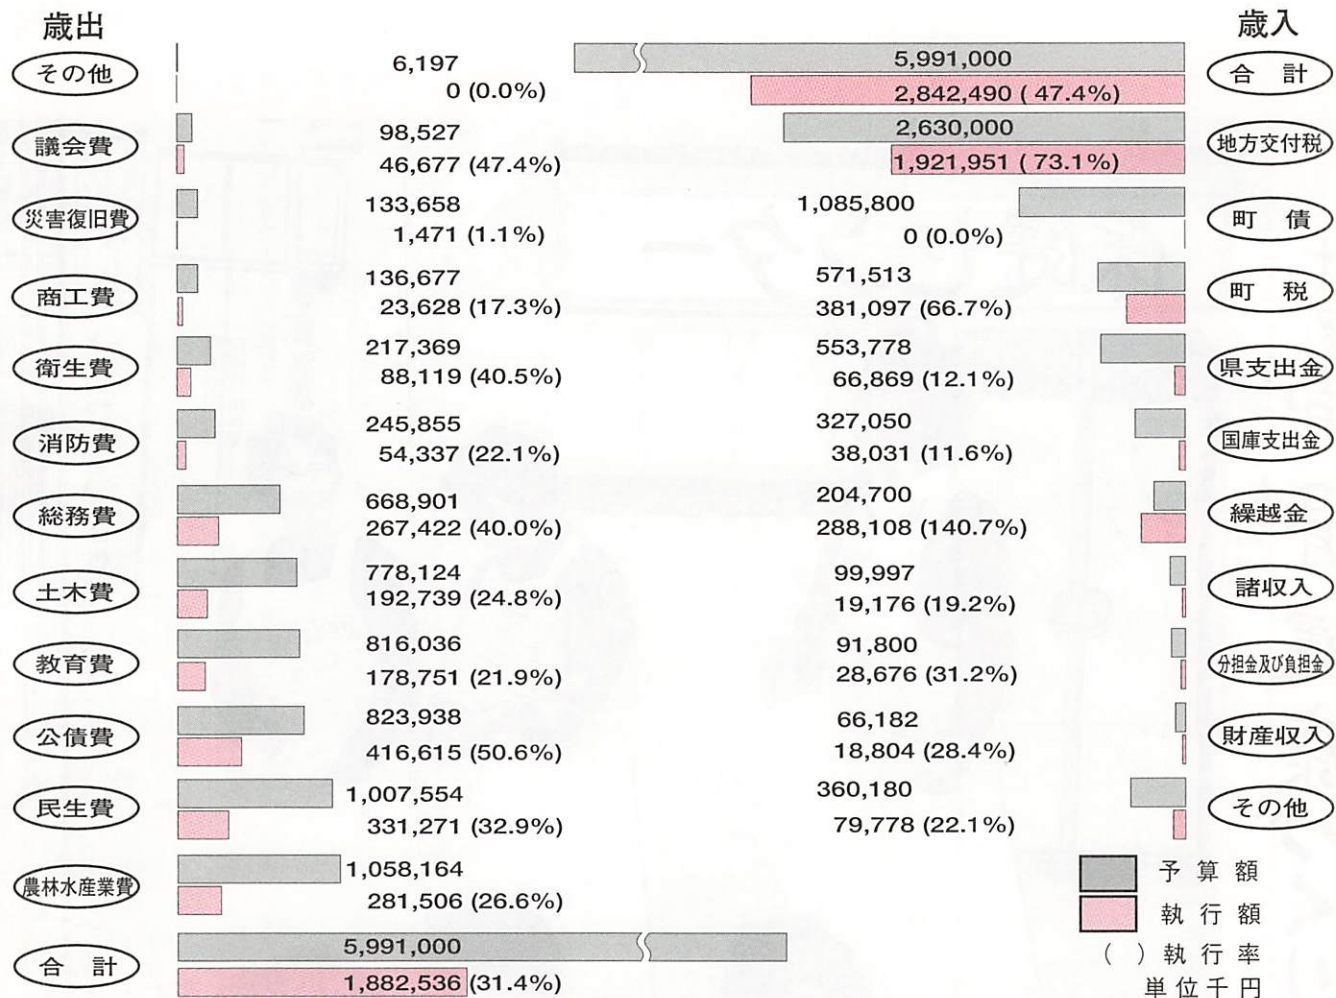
歳出

その他
6,197
0 (0.0%)

議会費
98,527
46,677 (47.4%)

災害復旧費
133,658
1,471 (1.1%)

商工費
136,677
23,628 (17.3%)

衛生費
217,369
88,119 (40.5%)

消防費
245,855
54,337 (22.1%)

総務費
668,901
267,422 (40.0%)

土木費
778,124
192,739 (24.8%)

教育費
816,036
178,751 (21.9%)

公債費
823,938
416,615 (50.6%)

民生費
1,007,554
331,271 (32.9%)

農林水産業費
1,058,164
281,506 (26.6%)

合　計
5,991,000
1,882,536 (31.4%)

歳入

合　計
5,991,000
2,842,490 ( 47.4%)

地方交付税
2,630,000
1,921,951 ( 73.1%)

町　債
1,085,800
0 (0.0%)

町　税
571,513
381,097 (66.7%)

県支出金
553,778
66,869 (12.1%)

国庫支出金
327,050
38,031 (11.6%)

繰越金
204,700
288,108 (140.7%)

諸収入
99,997
19,176 (19.2%)

分担金及び負担金
91,800
28,676 (31.2%)

財産収入
66,182
18,804 (28.4%)

その他
360,180
79,778 (22.1%)

予算額
執行額
(　) 執行率
単位千円